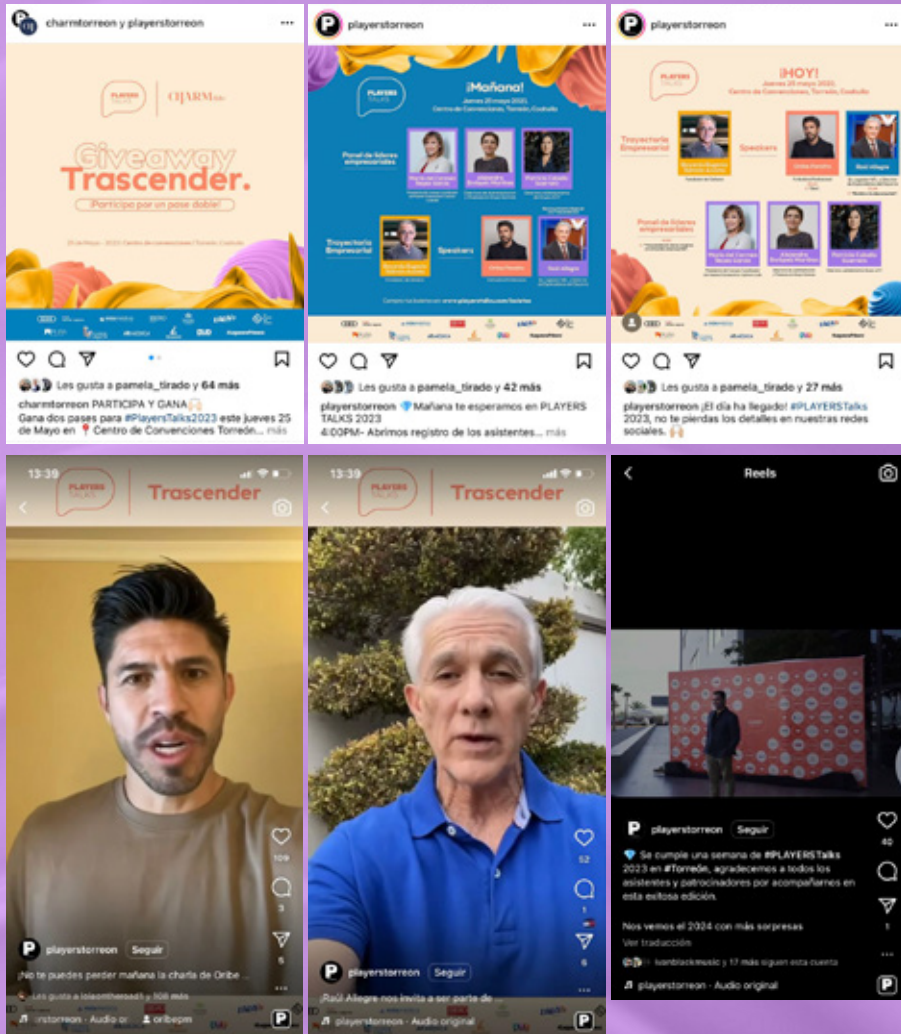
charmtorreon y playerstorreon

PLAYERS TALKS | CHARM

Giveaway Trascender.

¡Participa por un pase doble!

25 de Mayo - 2023 | Centro de convenciones | Torreón, Coahuila

Les gusta a pamela_tirado y 64 más

charmtorreon PARTICIPA Y GANA

Gana dos pases para #PlayersTalks2023 este jueves 25 de Mayo en 📍 Centro de Convenciones Torreón... más

playerstorreon

PLAYERS TALKS

¡Mañana!

Jueves 25 mayo 2023, Centro de Convenciones, Torreón, Coahuila

Panel de líderes empresariales

María del Carmen Reyes Garza

Alejandra Borbolla Martínez

Patricia Cabello Guerrero

Trayectoria Empresarial

Speakers

Uriel Peralta

Raúl Allegre

Compra tus boletos en: www.playerstalks.com/boletos

Les gusta a pamela_tirado y 42 más

playerstorreon 💎Mañana te esperamos en PLAYERS TALKS 2023

4:00PM- Abrimos registro de los asistentes... más

playerstorreon

PLAYERS TALKS

¡HOY!

Jueves 25 mayo 2023, Centro de Convenciones, Torreón, Coahuila

Trayectoria Empresarial

Speakers

Oribe Peralta

Raúl Allegre

Panel de líderes empresariales

María del Carmen Reyes Garza

Alejandra Borbolla Martínez

Patricia Cabello Guerrero

Les gusta a pamela_tirado y 27 más

playerstorreon ¡El día ha llegado! #PLAYERSTalks 2023, no te pierdas los detalles en nuestras redes sociales. 🙌

13:39

PLAYERS TALKS | Trascender

109

3

5

playerstorreon Seguir

¡No te puedes perder mañana la charla de Oribe ...

Les gusta a lolaontheroad y 108 más

rstorreon · Audio or | oribepm

13:39

PLAYERS TALKS | Trascender

52

1

6

playerstorreon Seguir

¡Raúl Allegre nos invita a ser parte de ...

playerstorreon · Audio original

Reels

playerstorreon Seguir

💎 Se cumple una semana de #PLAYERSTalks 2023 en #Torreón, agradecemos a todos los asistentes y patrocinadores por acompañarnos en esta exitosa edición.

Nos vemos el 2024 con más sorpresas

Ver traducción

ivanblackmusic y 17 más siguen esta cuenta

playerstorreon · Audio original

40

1